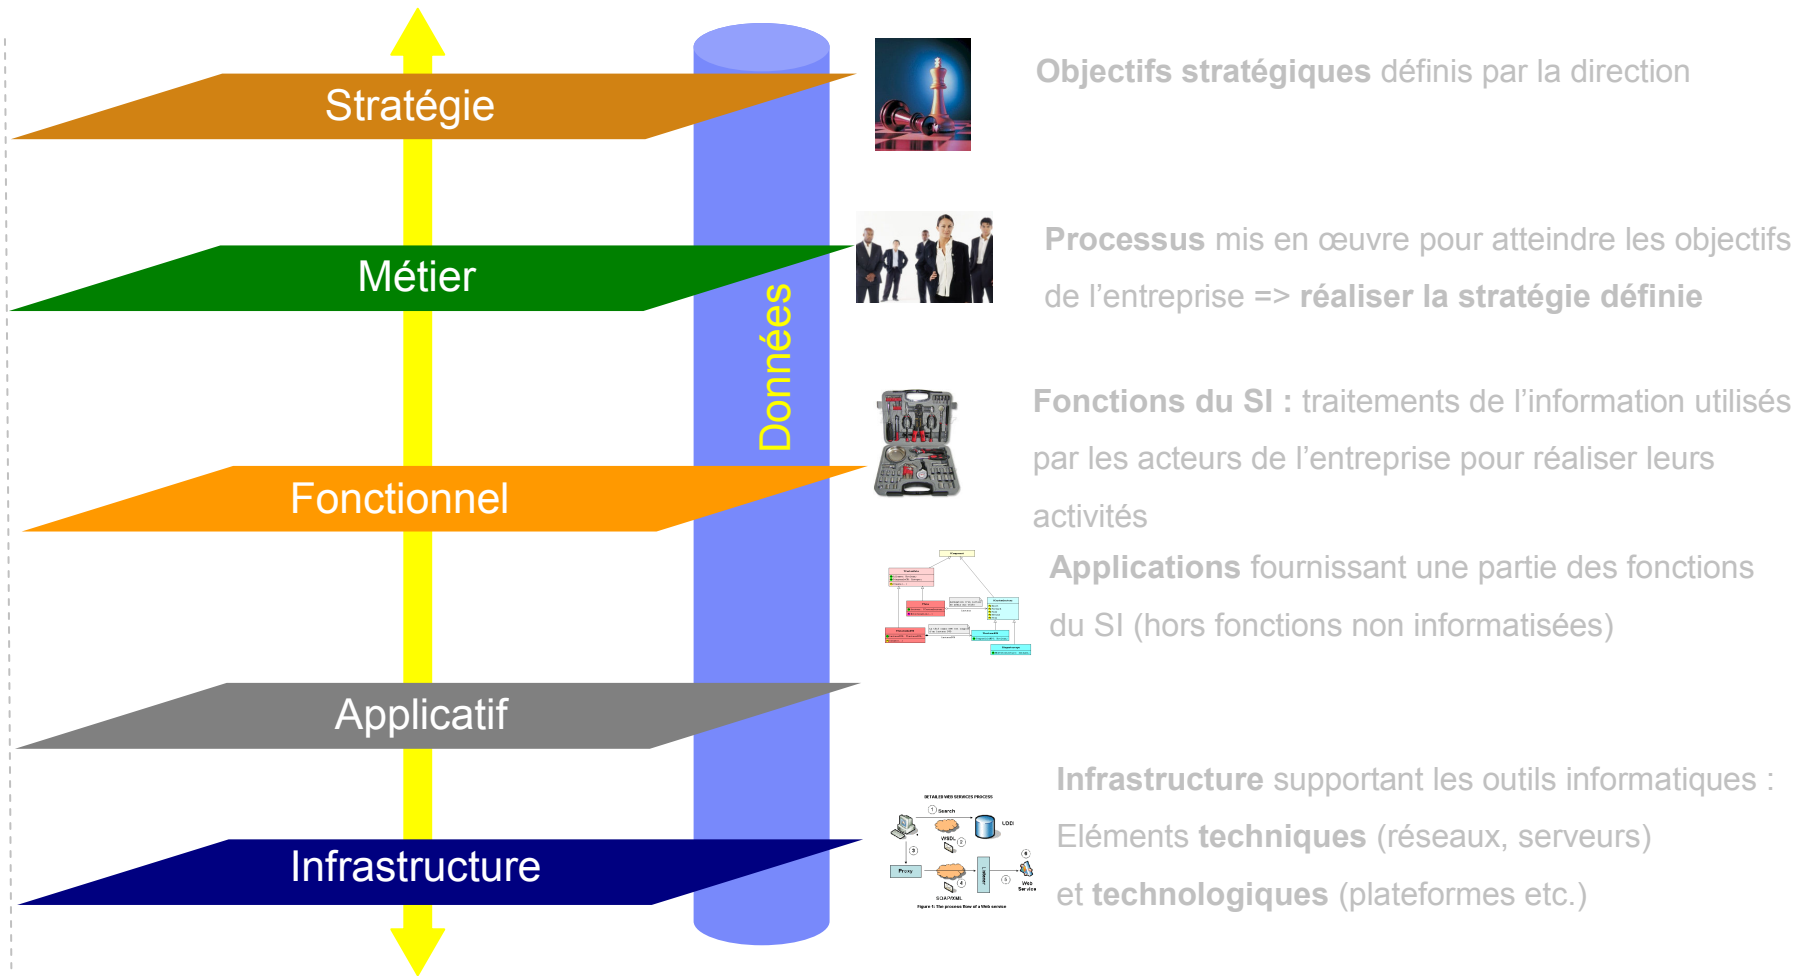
Stratégie

Métier

Fonctionnel

Applicatif

Infrastructure

Données

**Objectifs stratégiques** définis par la direction

**Processus** mis en œuvre pour atteindre les objectifs de l'entreprise => **réaliser la stratégie définie**

**Fonctions du SI :** traitements de l'information utilisés par les acteurs de l'entreprise pour réaliser leurs activités

**Applications** fournissant une partie des fonctions du SI (hors fonctions non informatisées)

**Infrastructure** supportant les outils informatiques : Eléments **techniques** (réseaux, serveurs) et **technologiques** (plateformes etc.)

DETAILED WEB SERVICES PROCESS

Search

UDDI

WSDL

Proxy

SOAP/XML

Listener

Web Service

Figure 1: The process flow of a Web service